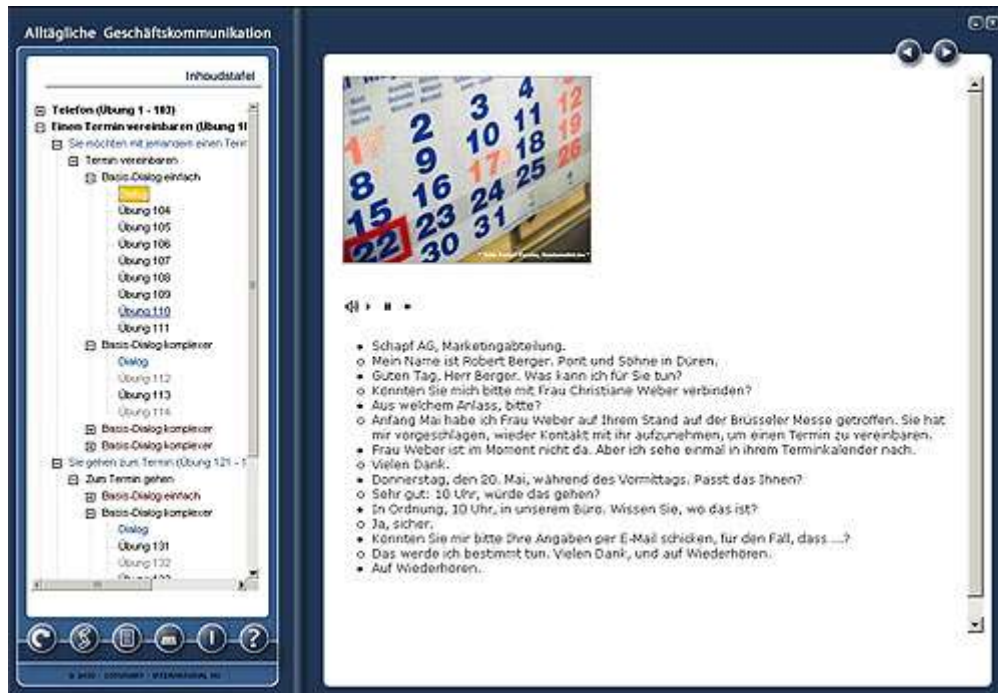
Alltägliche Geschäftskommunikation

Inhoudstafel

Telefon (Übung 1 - 103)
Einen Termin vereinbaren (Übung 1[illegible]
Sie möchten mit jemanden einen Term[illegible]
Termin vereinbaren
Basis-Dialog einfach
Dialog
Übung 104
Übung 105
Übung 106
Übung 107
Übung 108
Übung 109
Übung 110
Übung 111
Basis-Dialog komplexer
Dialog
Übung 112
Übung 113
Übung 114
Basis-Dialog komplexer
Basis-Dialog komplexer
Sie gehen zum Termin (Übung 121 - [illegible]
Zum Termin gehen
Basis-Dialog einfach
Basis-Dialog komplexer
Dialog
Übung 131
Übung 132
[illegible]

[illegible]

2 3 4 10 11 12 18 19 26 9 17 25 8 16 24 15 23 31 22 30

• Schapf AG, Marketingabteilung.
o Mein Name ist Robert Berger. Pont und Söhne in Düren.
• Guten Tag, Herr Berger. Was kann ich für Sie tun?
o Könnten Sie mich bitte mit Frau Christiane Weber verbinden?
• Aus welchem Anlass, bitte?
o Anfang Mai habe ich Frau Weber auf Ihrem Stand auf der Brüsseler Messe getroffen. Sie hat mir vorgeschlagen, wieder Kontakt mit ihr aufzunehmen, um einen Termin zu vereinbaren.
• Frau Weber ist im Moment nicht da. Aber ich sehe einmal in ihrem Terminkalender nach.
o Vielen Dank.
• Donnerstag, den 20. Mai, während des Vormittags. Passt das Ihnen?
o Sehr gut: 10 Uhr, würde das gehen?
• In Ordnung, 10 Uhr, in unserem Büro. Wissen Sie, wo das ist?
o Ja, sicher.
• Könnten Sie mir bitte Ihre Angaben per E-Mail schicken, für den Fall, dass ...?
o Das werde ich bestimmt tun. Vielen Dank, und auf Wiederhören.
• Auf Wiederhören.